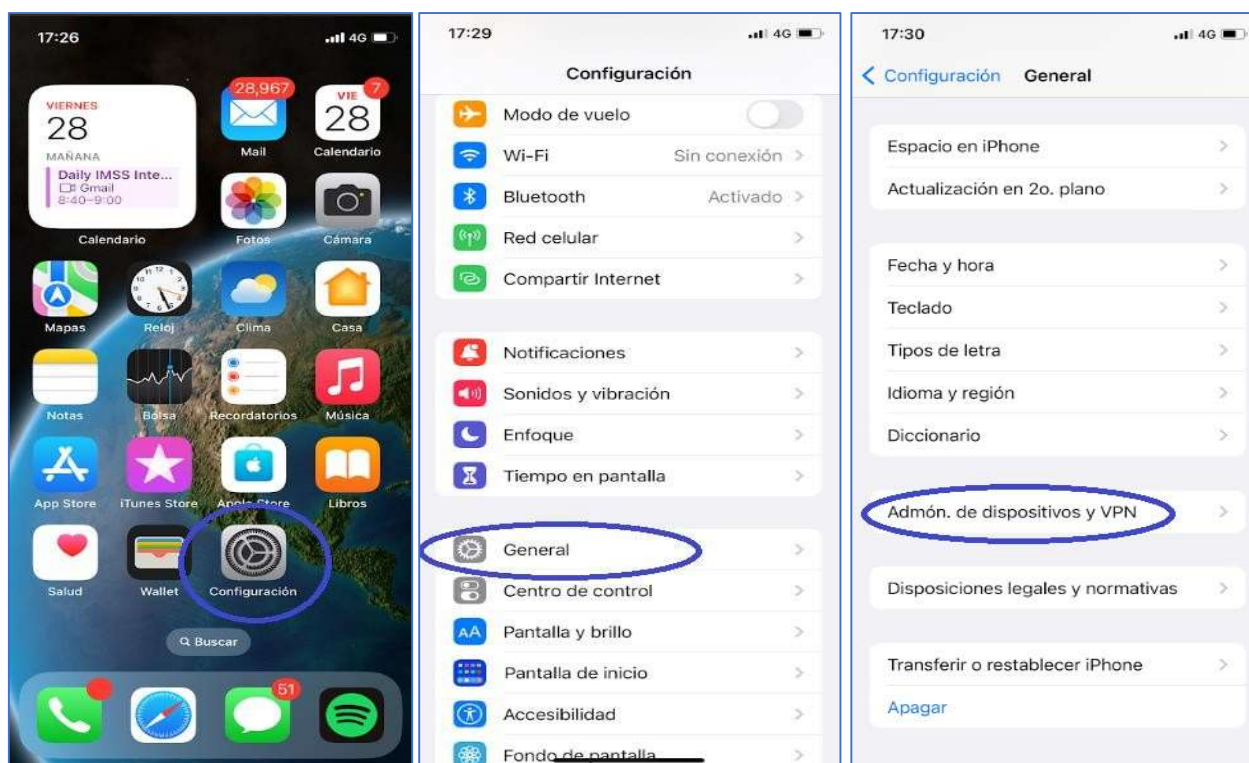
17:26
4G

VIERNES
28
MAÑANA
Daily IMSS Inte...
Gmail
8:40–9:00
Calendario

28,967
Mail

VIE
28
7
Calendario

Fotos
Cámara
Mapas
Reloj
Clima
Casa
Notas
Bolsa
Recordatorios
Música
App Store
iTunes Store
Apple Store
Libros
Salud
Wallet
Configuración
Buscar
51

17:29
4G
Configuración
Modo de vuelo
Wi-Fi Sin conexión
Bluetooth Activado
Red celular
Compartir Internet
Notificaciones
Sonidos y vibración
Enfoque
Tiempo en pantalla
General
Centro de control
Pantalla y brillo
Pantalla de inicio
Accesibilidad
Fondo de pantalla

17:30
4G
Configuración General
Espacio en iPhone
Actualización en 2o. plano
Fecha y hora
Teclado
Tipos de letra
Idioma y región
Diccionario
Admón. de dispositivos y VPN
Disposiciones legales y normativas
Transferir o restablecer iPhone
Apagar